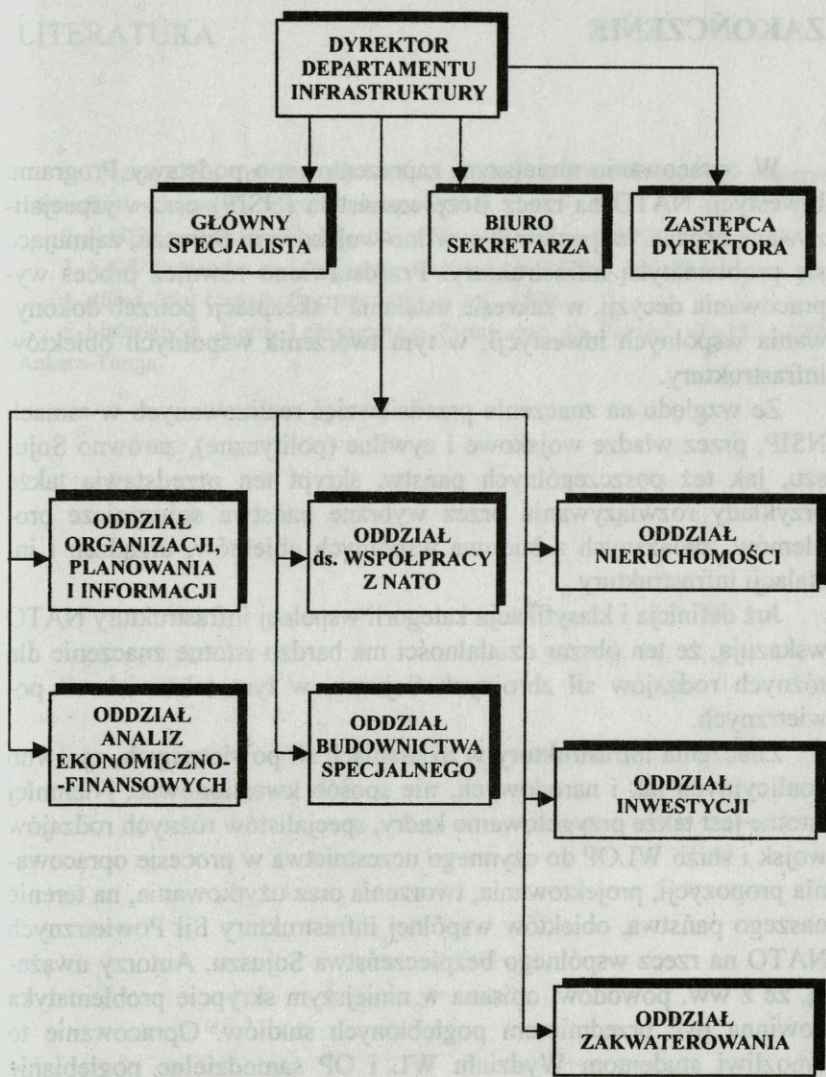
DYREKTOR DEPARTAMENTU INFRASTRUKTURY

GŁÓWNY SPECJALISTA

BIURO SEKRETARZA

ZASTĘPCA DYREKTORA

ODDZIAŁ ORGANIZACJI, PLANOWANIA I INFORMACJI

ODDZIAŁ ds. WSPÓŁPRACY Z NATO

ODDZIAŁ NIERUCHOMOŚCI

ODDZIAŁ ANALIZ EKONOMICZNO-FINANSOWYCH

ODDZIAŁ BUDOWNICTWA SPECJALNEGO

ODDZIAŁ INWESTYCJI

ODDZIAŁ ZAKWATEROWANIA